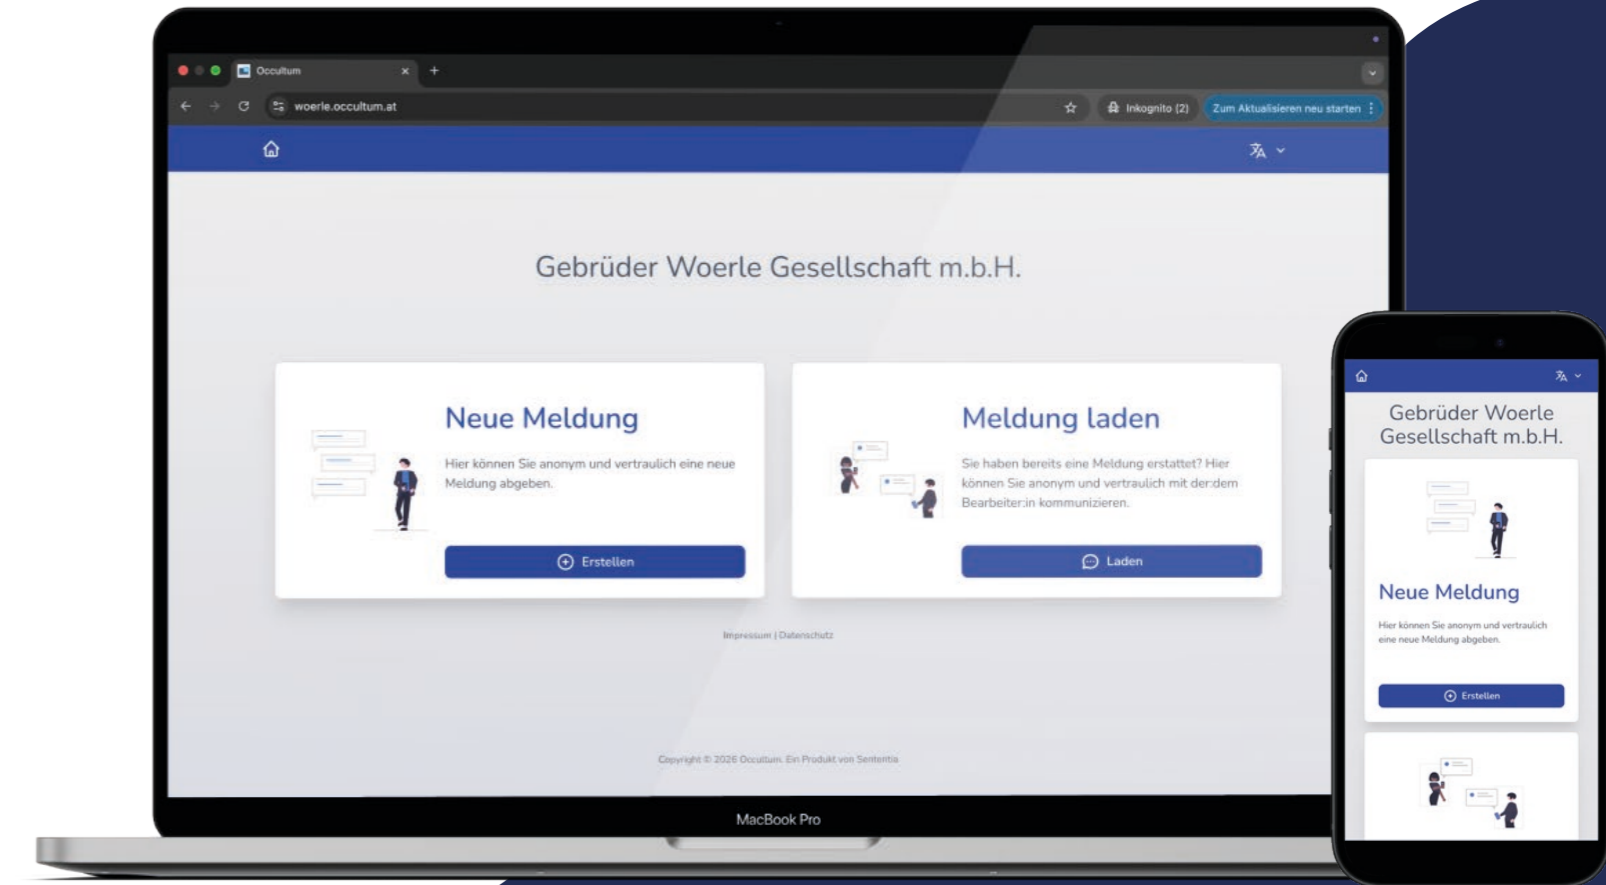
Occultum

woerle.occultum.at

Inkognito (2)

Zum Aktualisieren neu starten

Gebrüder Woerle Gesellschaft m.b.H.

Neue Meldung

Hier können Sie anonym und vertraulich eine neue Meldung abgeben.

Erstellen

Meldung laden

Sie haben bereits eine Meldung erstattet? Hier können Sie anonym und vertraulich mit der:dem Bearbeiter:in kommunizieren.

Laden

Impressum | Datenschutz

Copyright © 2026 Occultum. Ein Produkt von Sententia

MacBook Pro

Gebrüder Woerle Gesellschaft m.b.H.

Neue Meldung

Hier können Sie anonym und vertraulich eine neue Meldung abgeben.

Erstellen